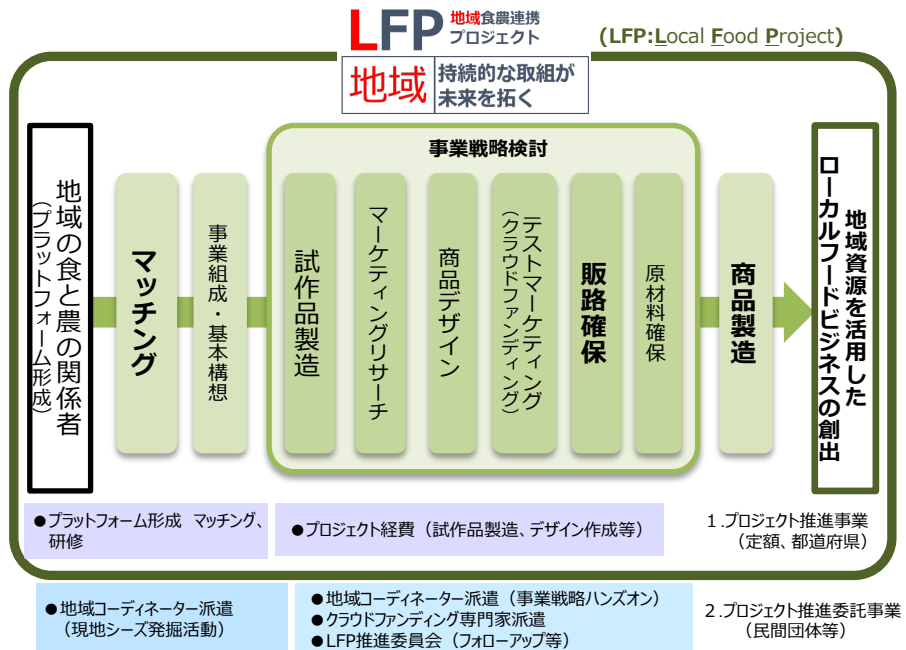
LFP 地域食農連携プロジェクト

(LFP:Local Food Project)

地域 持続的な取組が未来を拓く

地域の食と農の関係者（プラットフォーム形成）

マッチング

事業組成・基本構想

事業戦略検討

試作品製造

マーケティングリサーチ

商品デザイン

テストマーケティング（クラウドファンディング）

販路確保

原材料確保

商品製造

地域資源を活用したローカルフードビジネスの創出

●プラットフォーム形成　マッチング、研修

●プロジェクト経費（試作品製造、デザイン作成等）

1.プロジェクト推進事業（定額、都道府県）

●地域コーディネーター派遣（現地シーズ発掘活動）

●地域コーディネーター派遣（事業戦略ハンズオン）
●クラウドファンディング専門家派遣
●LFP推進委員会（フォローアップ等）

2.プロジェクト推進委託事業（民間団体等）